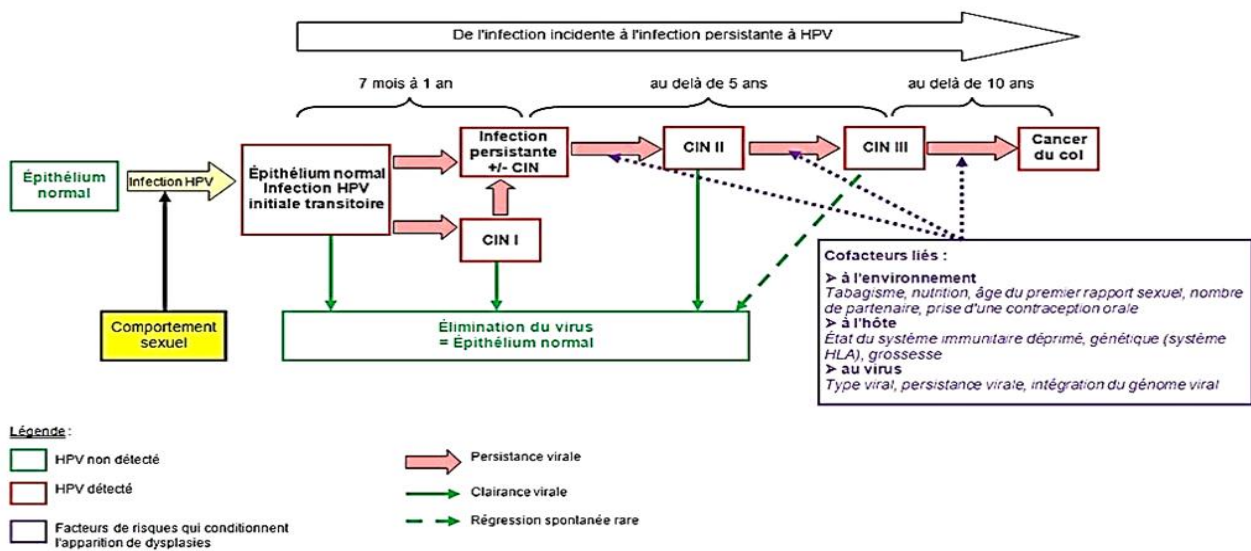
De l'infection incidente à l'infection persistante à HPV

7 mois à 1 an

au delà de 5 ans

au delà de 10 ans

Épithélium normal

Infection HPV

Épithélium normal Infection HPV initiale transitoire

Infection persistante +/- CIN

CIN I

CIN II

CIN III

Cancer du col

Comportement sexuel

Élimination du virus = Épithélium normal

Cofacteurs liés :
➤ à l'environnement
Tabagisme, nutrition, âge du premier rapport sexuel, nombre de partenaire, prise d'une contraception orale
➤ à l'hôte
État du système immunitaire déprimé, génétique (système HLA), grossesse
➤ au virus
Type viral, persistance virale, intégration du génome viral

Légende :

HPV non détecté

HPV détecté

Facteurs de risques qui conditionnent l'apparition de dysplasies

Persistance virale

Clairance virale

Régression spontanée rare